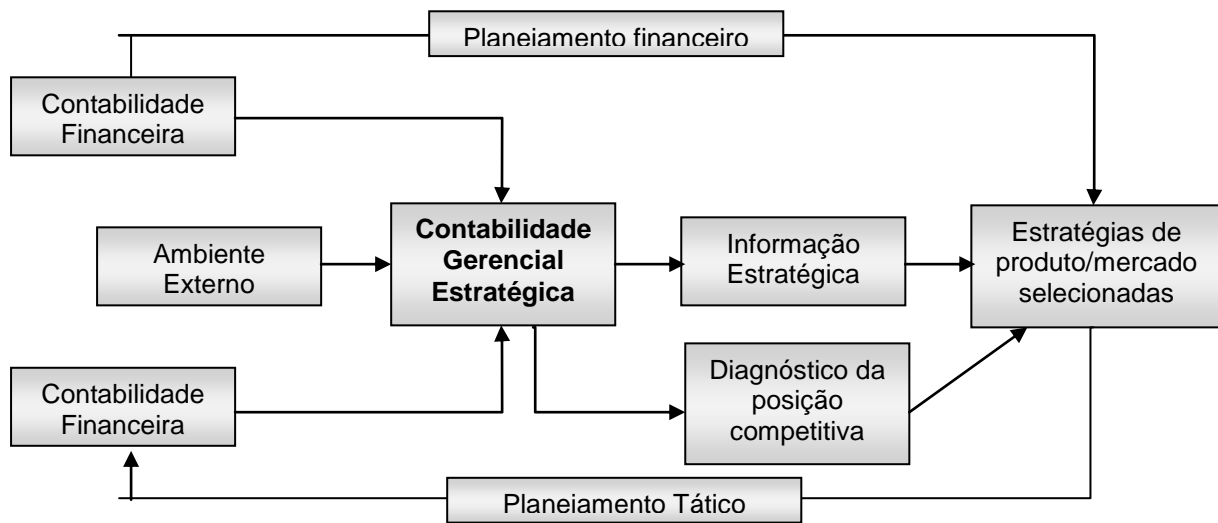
Planejamento financeiro

Contabilidade Financeira

Ambiente Externo

**Contabilidade Gerencial Estratégica**

Informação Estratégica

Estratégias de produto/mercado selecionadas

Contabilidade Financeira

Diagnóstico da posição competitiva

Planejamento Tático